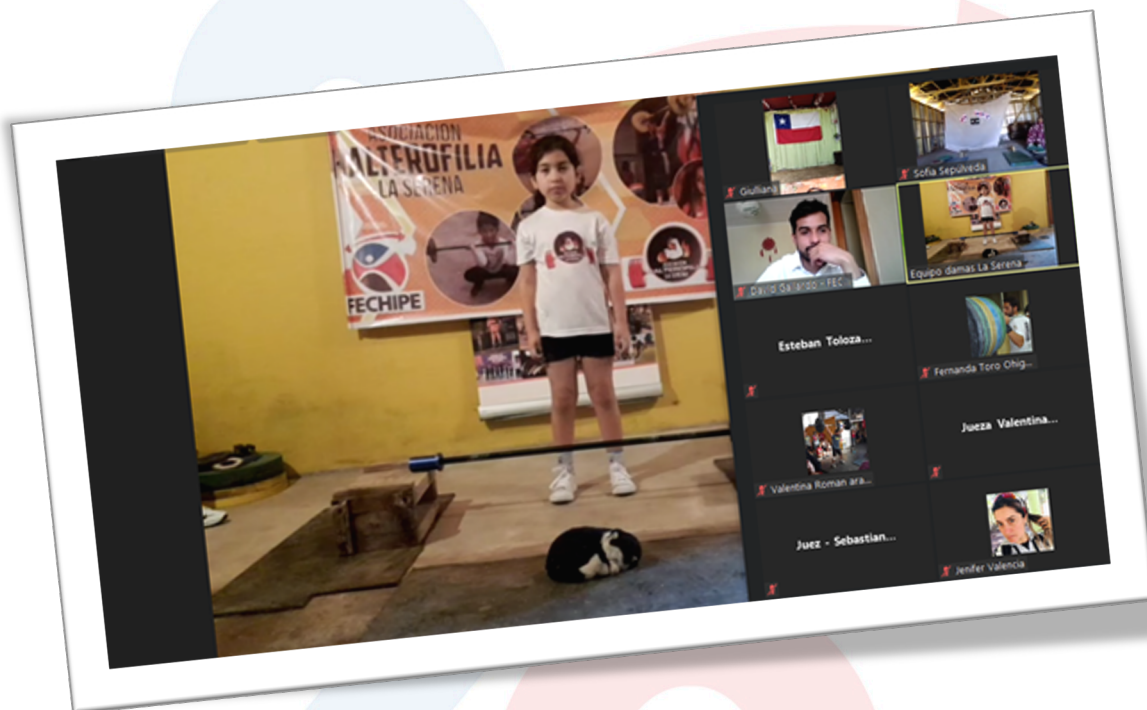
ASOCIACION
HALTEROFILIA
LA SERENA

FECHIPE

Giulliana

Sofia Sepulveda

David Gallardo - FEC

Equipo damas La Serena

Esteban Toloza...

Fernanda Toro Ohig...

Valentina Roman ara...

Jueza Valentina...

Juez - Sebastian...

Jenifer Valencia